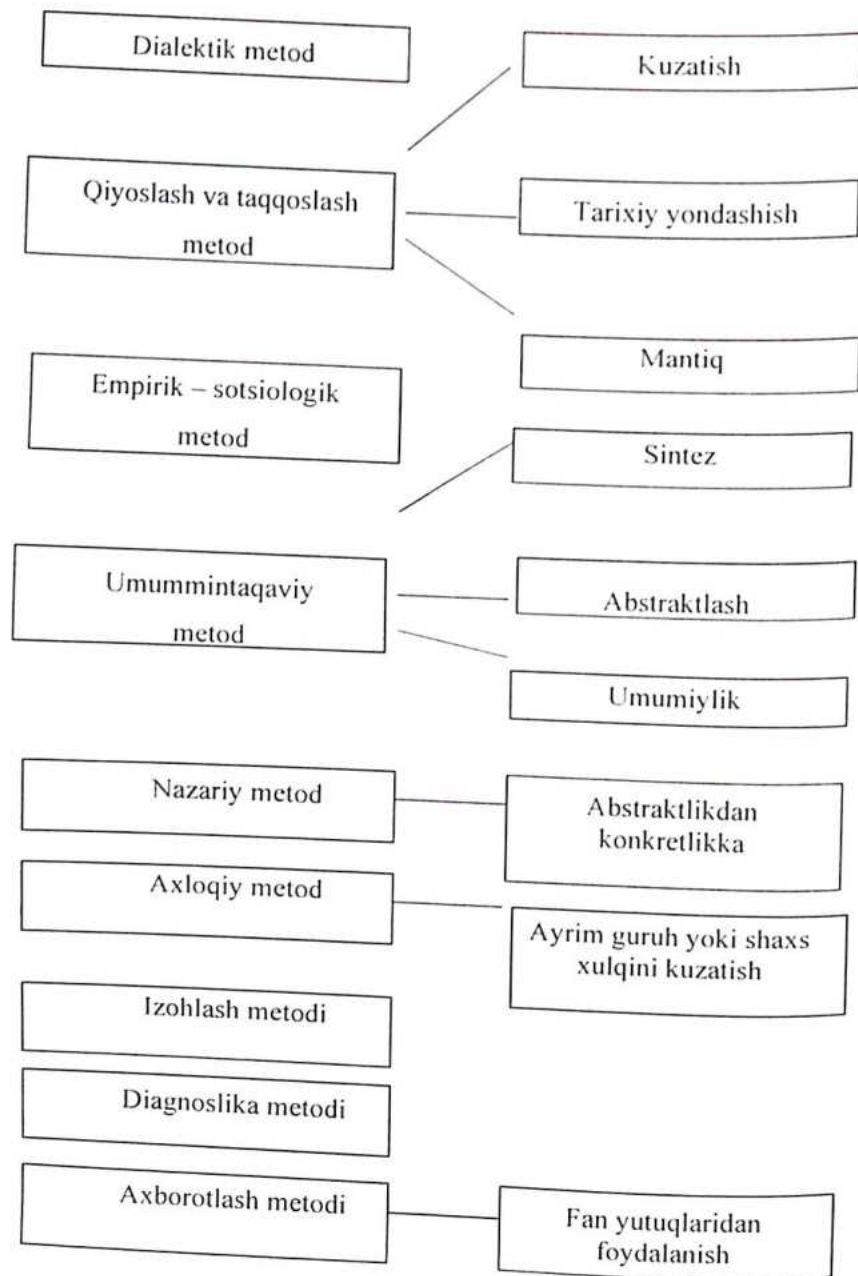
Dialektik metod

Kuzatish

Qiyoslash va taqqoslash metod

Tarixiy yondashish

Mantiq

Empirik – sotsiologik metod

Sintez

Umummintaqaviy metod

Abstraktlash

Umumiylik

Nazariy metod

Abstraktlikdan konkretlikka

Axloqiy metod

Ayrim guruh yoki shaxs xulqini kuzatish

Izohlash metodi

Diagnoslika metodi

Axborotlash metodi

Fan yutuqlaridan foydalanish